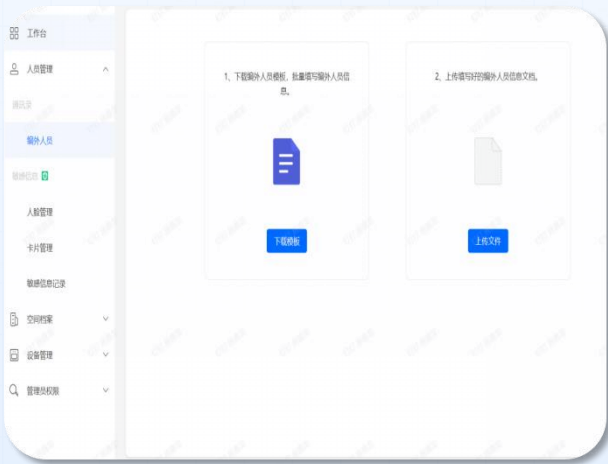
工作台

人员管理

通讯录

编外人员

敏感信息

人脸管理

卡片管理

敏感信息记录

空间档案

设备管理

管理员权限

1、下载编外人员模板，批量填写编外人员信息。

下载模板

2、上传填写好的编外人员信息文档。

上传文件